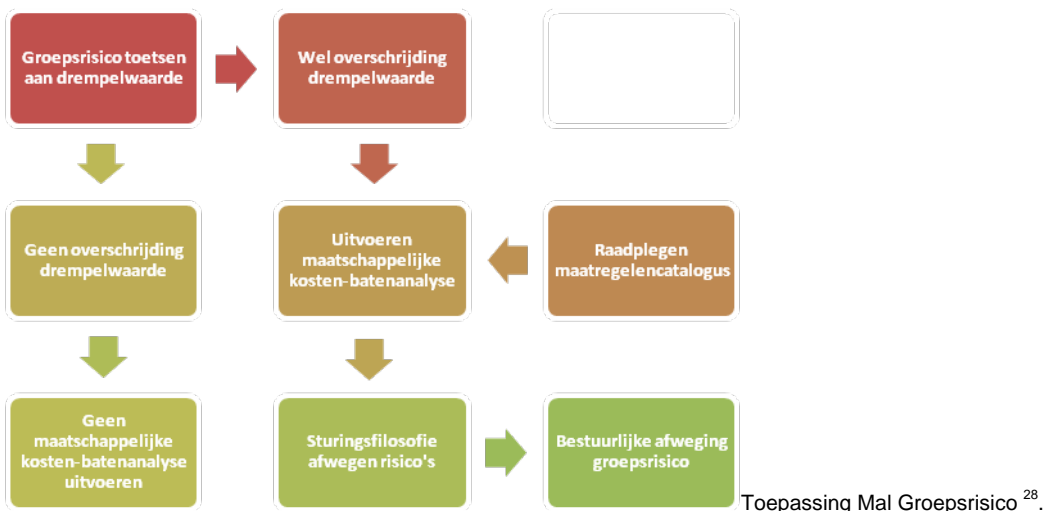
Groepsrisico toetsen aan drempelwaarde

Wel overschrijding drempelwaarde

Geen overschrijding drempelwaarde

Uitvoeren maatschappelijke kosten-batenanalyse

Raadplegen maatregelencatalogus

Geen maatschappelijke kosten-batenanalyse uitvoeren

Sturingsfilosofie afwegen risico's

Bestuurlijke afweging groepsrisico

Toepassing Mal Groepsrisico $^{28}$.